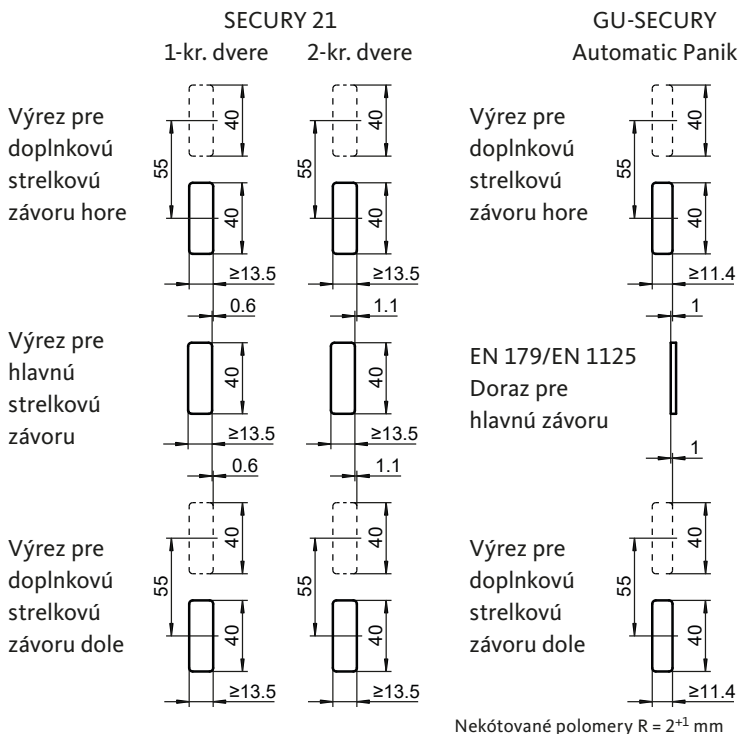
SECURY 21
1-kr. dvere 2-kr. dvere

GU-SECURY
Automatic Panik

Výrez pre doplnkovú strelkovú závoru hore

55 40 40 ≥13.5
55 40 40 ≥13.5
0.6
1.1

Výrez pre doplnkovú strelkovú závoru hore

55 40 40 ≥11.4
1

Výrez pre hlavnú strelkovú závoru

40 ≥13.5 0.6
40 ≥13.5 1.1

EN 179/EN 1125
Doraz pre hlavnú závoru

1

Výrez pre doplnkovú strelkovú závoru dole

55 40 40 ≥13.5
55 40 40 ≥13.5

Výrez pre doplnkovú strelkovú závoru dole

55 40 40 ≥11.4

Nekótované polomery R = $2^{+1}$ mm